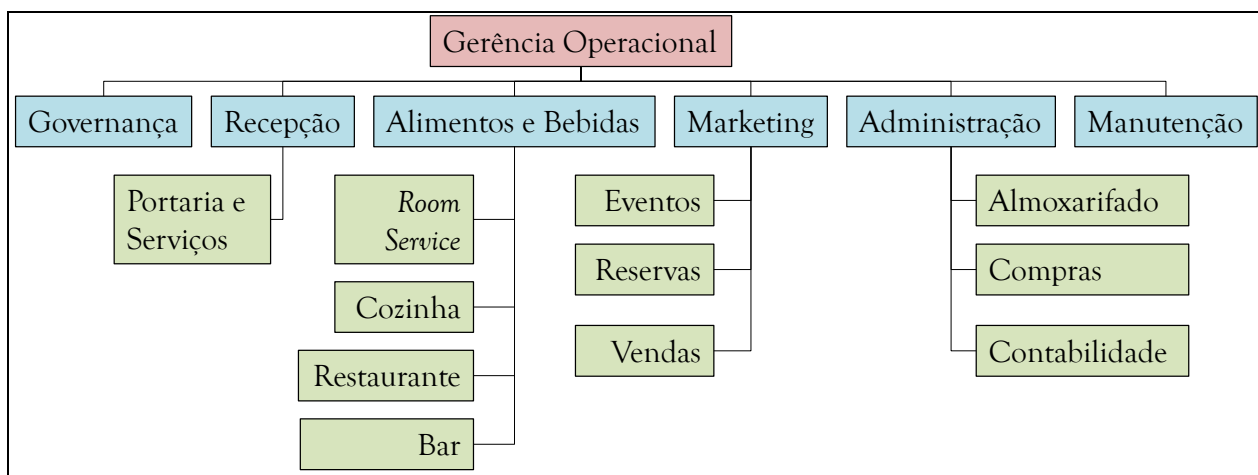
Gerência Operacional

Governança

Recepção

Portaria e Serviços

Alimentos e Bebidas

*Room Service*

Cozinha

Restaurante

Bar

Marketing

Eventos

Reservas

Vendas

Administração

Almoxarifado

Compras

Contabilidade

Manutenção